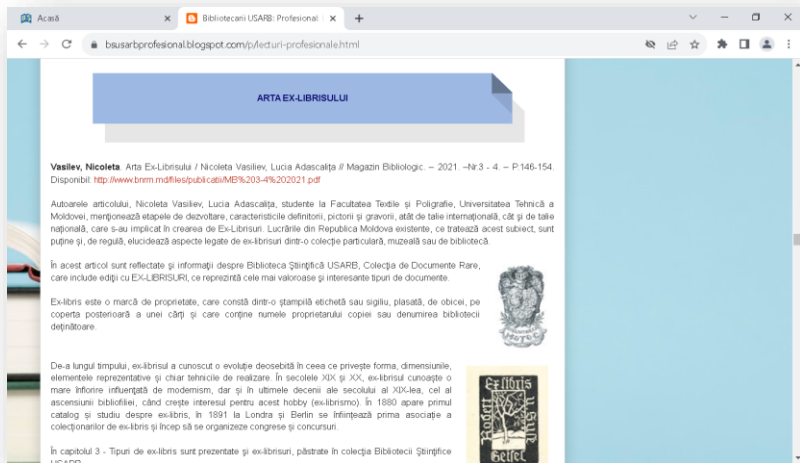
Acasă

Bibliotecani USARB: Profesional

bsusarbprofesional.blogspot.com/p/lecturi-profesionale.html

ARTA EX-LIBRISULUI

**Vasilev, Nicoleta**. Arta Ex-Librisului / Nicoleta Vasiliev, Lucia Adascaliţa // Magazin Bibliologic. – 2021. –Nr.3 - 4. – P.146-154. Disponibil: http://www.bnrm.md/files/publicatii/MB%203-4%202021.pdf

Autoarele articolului, Nicoleta Vasiliev, Lucia Adascaliţa, studente la Facultatea Textile şi Poligrafie, Universitatea Tehnică a Moldovei, menţionează etapele de dezvoltare, caracteristicile definitorii, pictorii şi gravorii, atât de talie internaţională, cât şi de talie naţională, care s-au implicat în crearea de Ex-Librisuri. Lucrările din Republica Moldova existente, ce tratează acest subiect, sunt puţine şi, de regulă, elucidează aspecte legate de ex-librisuri dintr-o colecţie particulară, muzeală sau de bibliotecă.

În acest articol sunt reflectate şi informaţii despre Biblioteca Ştiinţifică USARB, Colecţia de Documente Rare, care include ediţii cu EX-LIBRISURI, ce reprezintă cele mai valoroase şi interesante tipuri de documente.

Ex-libris este o marcă de proprietate, care constă dintr-o ştampilă etichetă sau sigiliu, plasată, de obicei, pe coperta posterioară a unei cărţi şi care conţine numele proprietarului copiei sau denumirea bibliotecii deţinătoare.

De-a lungul timpului, ex-librisul a cunoscut o evoluţie deosebită în ceea ce priveşte forma, dimensiunile, elementele reprezentative şi chiar tehnicile de realizare. În secolele XIX şi XX, ex-librisul cunoaşte o mare înflorire influenţată de modernism, dar şi în ultimele decenii ale secolului al XIX-lea, cel al ascensiunii bibliofiliei, când creşte interesul pentru acest hobby (ex-librismo). În 1880 apare primul catalog şi studiu despre ex-libris, în 1891 la Londra şi Berlin se înfiinţează prima asociaţie a colecţionarilor de ex-libris şi încep să se organizeze congrese şi concursuri.

În capitolul 3 - Tipuri de ex-libris sunt prezentate şi ex-librisuri, păstrate în colecţia Bibliotecii Ştiinţifice USARB

Exlibris Robert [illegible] Seifert